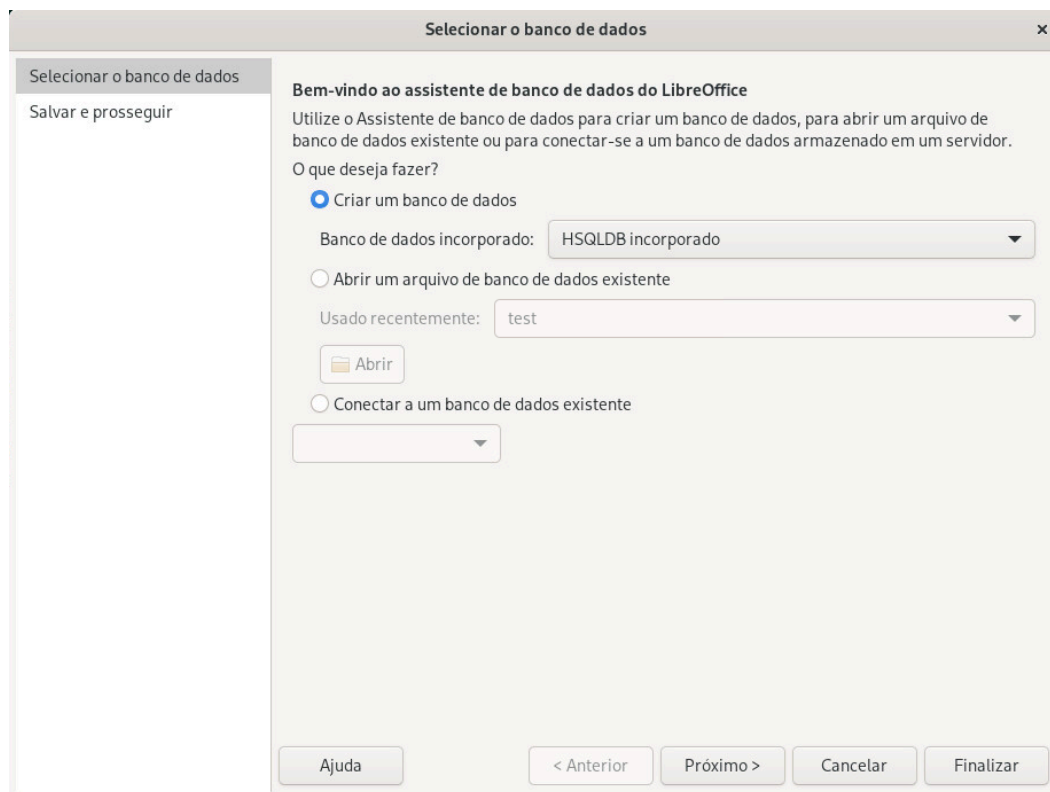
Selecionar o banco de dados ×

Selecionar o banco de dados
Salvar e prosseguir

Bem-vindo ao assistente de banco de dados do LibreOffice

Utilize o Assistente de banco de dados para criar um banco de dados, para abrir um arquivo de banco de dados existente ou para conectar-se a um banco de dados armazenado em um servidor.

O que deseja fazer?

Criar um banco de dados

Banco de dados incorporado: HSQLDB incorporado

Abrir um arquivo de banco de dados existente

Usado recentemente: test

Abrir

Conectar a um banco de dados existente

Ajuda

< Anterior

Próximo >

Cancelar

Finalizar